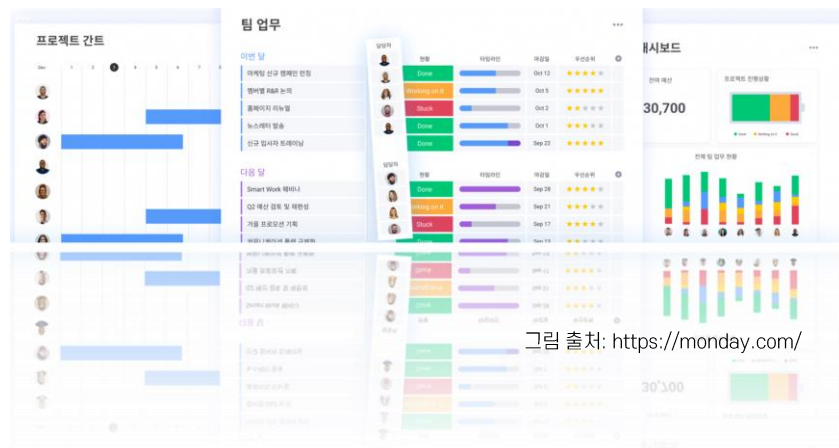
프로젝트 간트

Dec 1 2 3 4 5 6 7

팀 업무

이번 달

| | 담당자 | 현황 | 타임라인 | 마감일 | 우선순위 |
|---|---|---|---|---|---|
| 마케팅 신규 캠페인 런칭 | | Done | | Oct 12 | ★★★★ |
| 멤버별 R&R 논의 | | Working on it | | Oct 18 | ★★★★★ |
| 홈페이지 리뉴얼 | | Stuck | | Oct 2 | ★★ |
| 뉴스레터 발송 | | Done | | Oct 1 | ★★★★ |
| 신규 입사자 트레이닝 | | Done | | Sep 22 | ★★★★ |

다음 달

| | 담당자 | 현황 | 타임라인 | 마감일 | 우선순위 |
|---|---|---|---|---|---|
| Smart Work 웨비나 | | Done | | Sep 28 | ★★★★ |
| Q2 예산 검토 및 재편성 | | Working on it | | Sep 18 | ★★★★★ |
| 겨울 프로모션 기획 | | Stuck | | Sep 17 | ★★★★ |
| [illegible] | | Done | | Sep 13 | ★★★★ |

대시보드

전체 예산
30,700

프로젝트 진행상황
Done Working on it Stuck

전체 팀 업무 현황

그림 출처: https://monday.com/